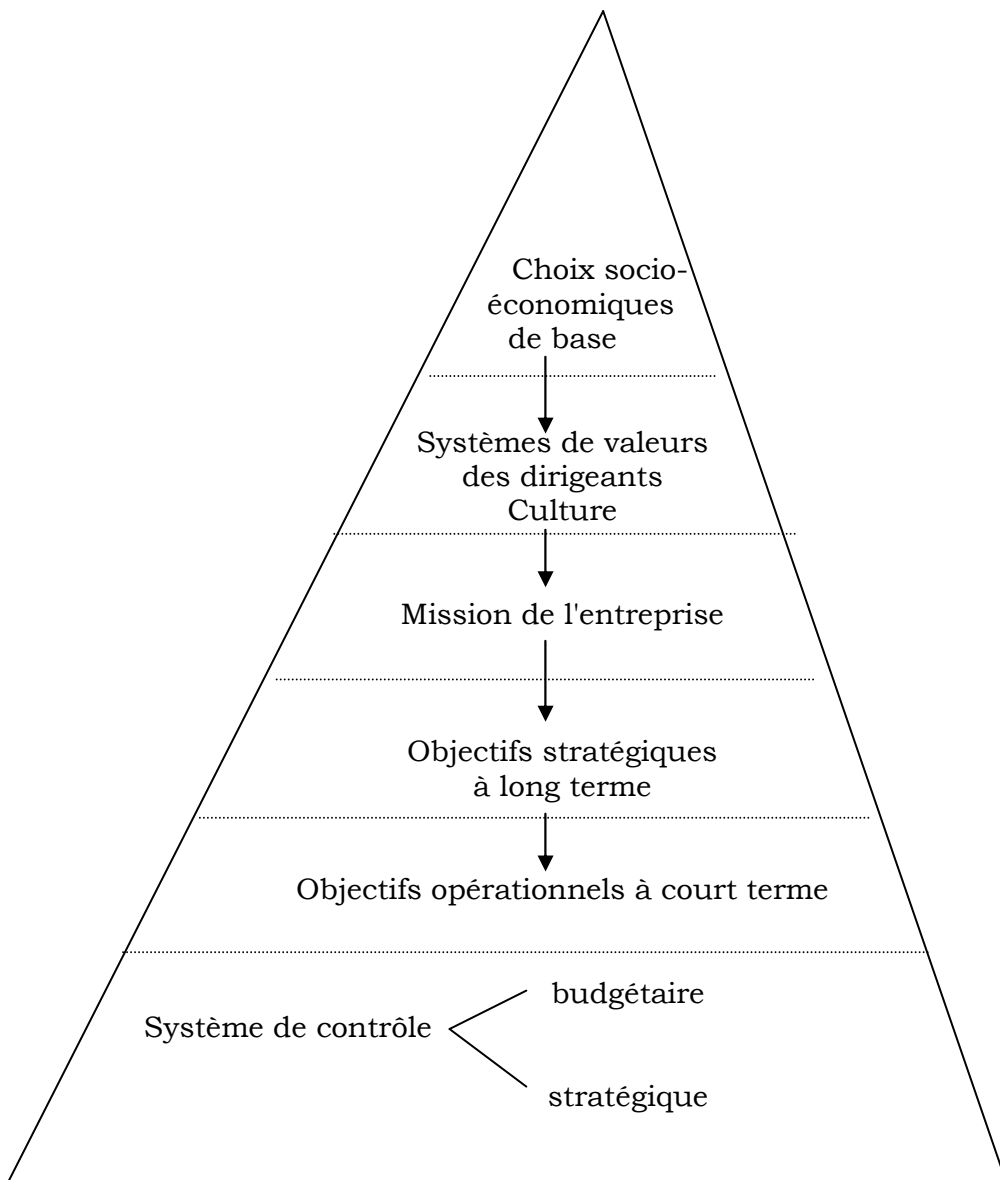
Choix socio-économiques de base

Systèmes de valeurs des dirigeants
Culture

Mission de l'entreprise

Objectifs stratégiques à long terme

Objectifs opérationnels à court terme

Système de contrôle

budgétaire

stratégique